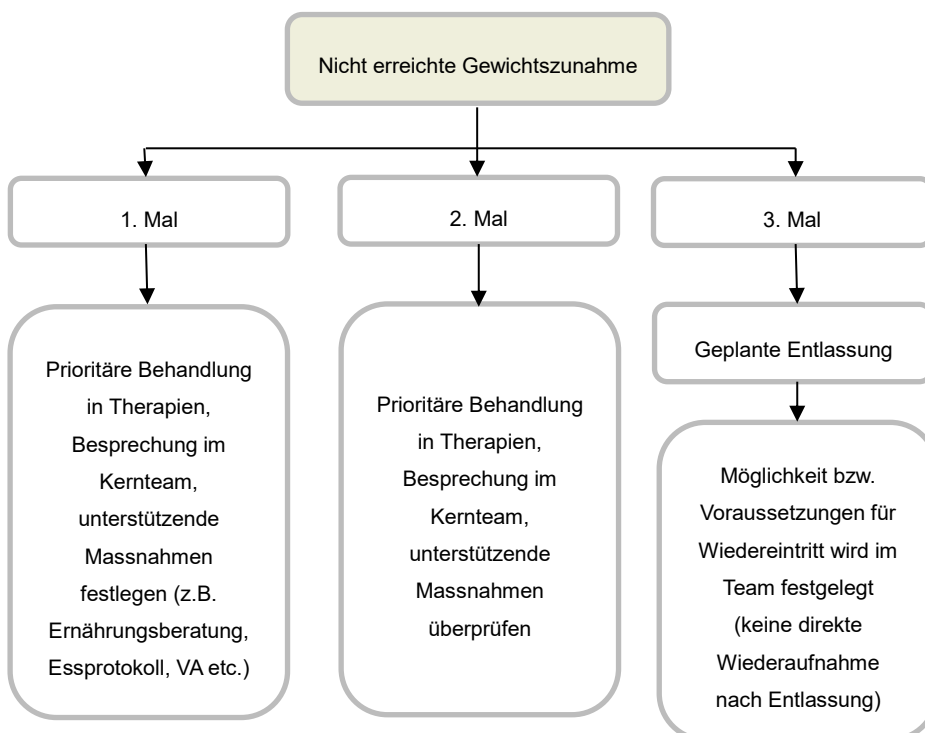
Nicht erreichte Gewichtszunahme

1. Mal

Prioritäre Behandlung in Therapien, Besprechung im Kernteam, unterstützende Massnahmen festlegen (z.B. Ernährungsberatung, Essprotokoll, VA etc.)

2. Mal

Prioritäre Behandlung in Therapien, Besprechung im Kernteam, unterstützende Massnahmen überprüfen

3. Mal

Geplante Entlassung

Möglichkeit bzw. Voraussetzungen für Wiedereintritt wird im Team festgelegt (keine direkte Wiederaufnahme nach Entlassung)